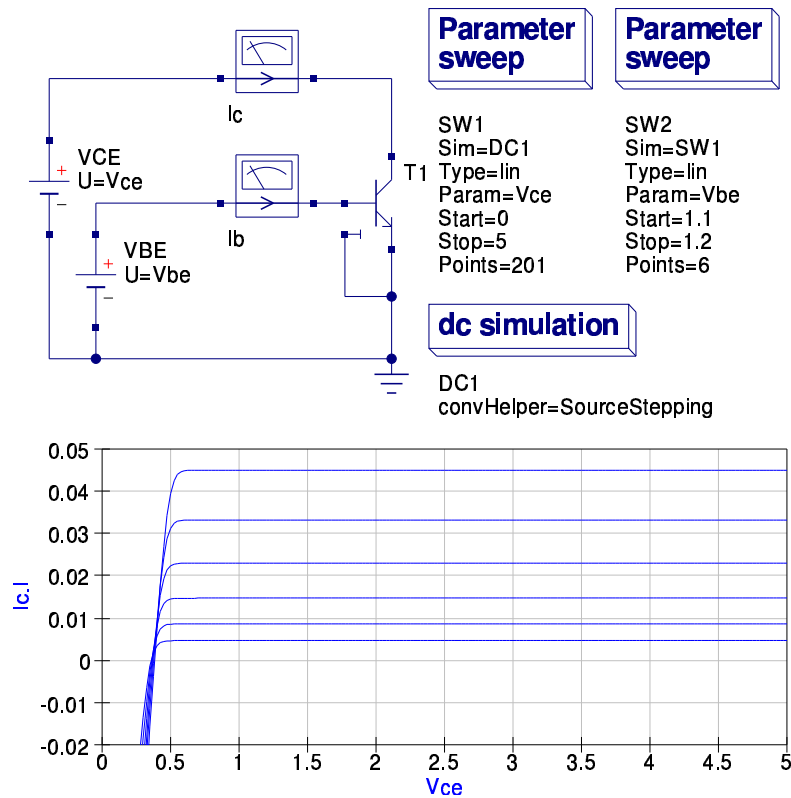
Ic

VCE
U=Vce

Ib

T1

VBE
U=Vbe

Parameter sweep

SW1
Sim=DC1
Type=lin
Param=Vce
Start=0
Stop=5
Points=201

Parameter sweep

SW2
Sim=SW1
Type=lin
Param=Vbe
Start=1.1
Stop=1.2
Points=6

dc simulation

DC1
convHelper=SourceStepping

0.05
0.04
0.03
0.02
0.01
0
-0.01
-0.02

Ic.I

0 0.5 1 1.5 2 2.5 3 3.5 4 4.5 5

Vce